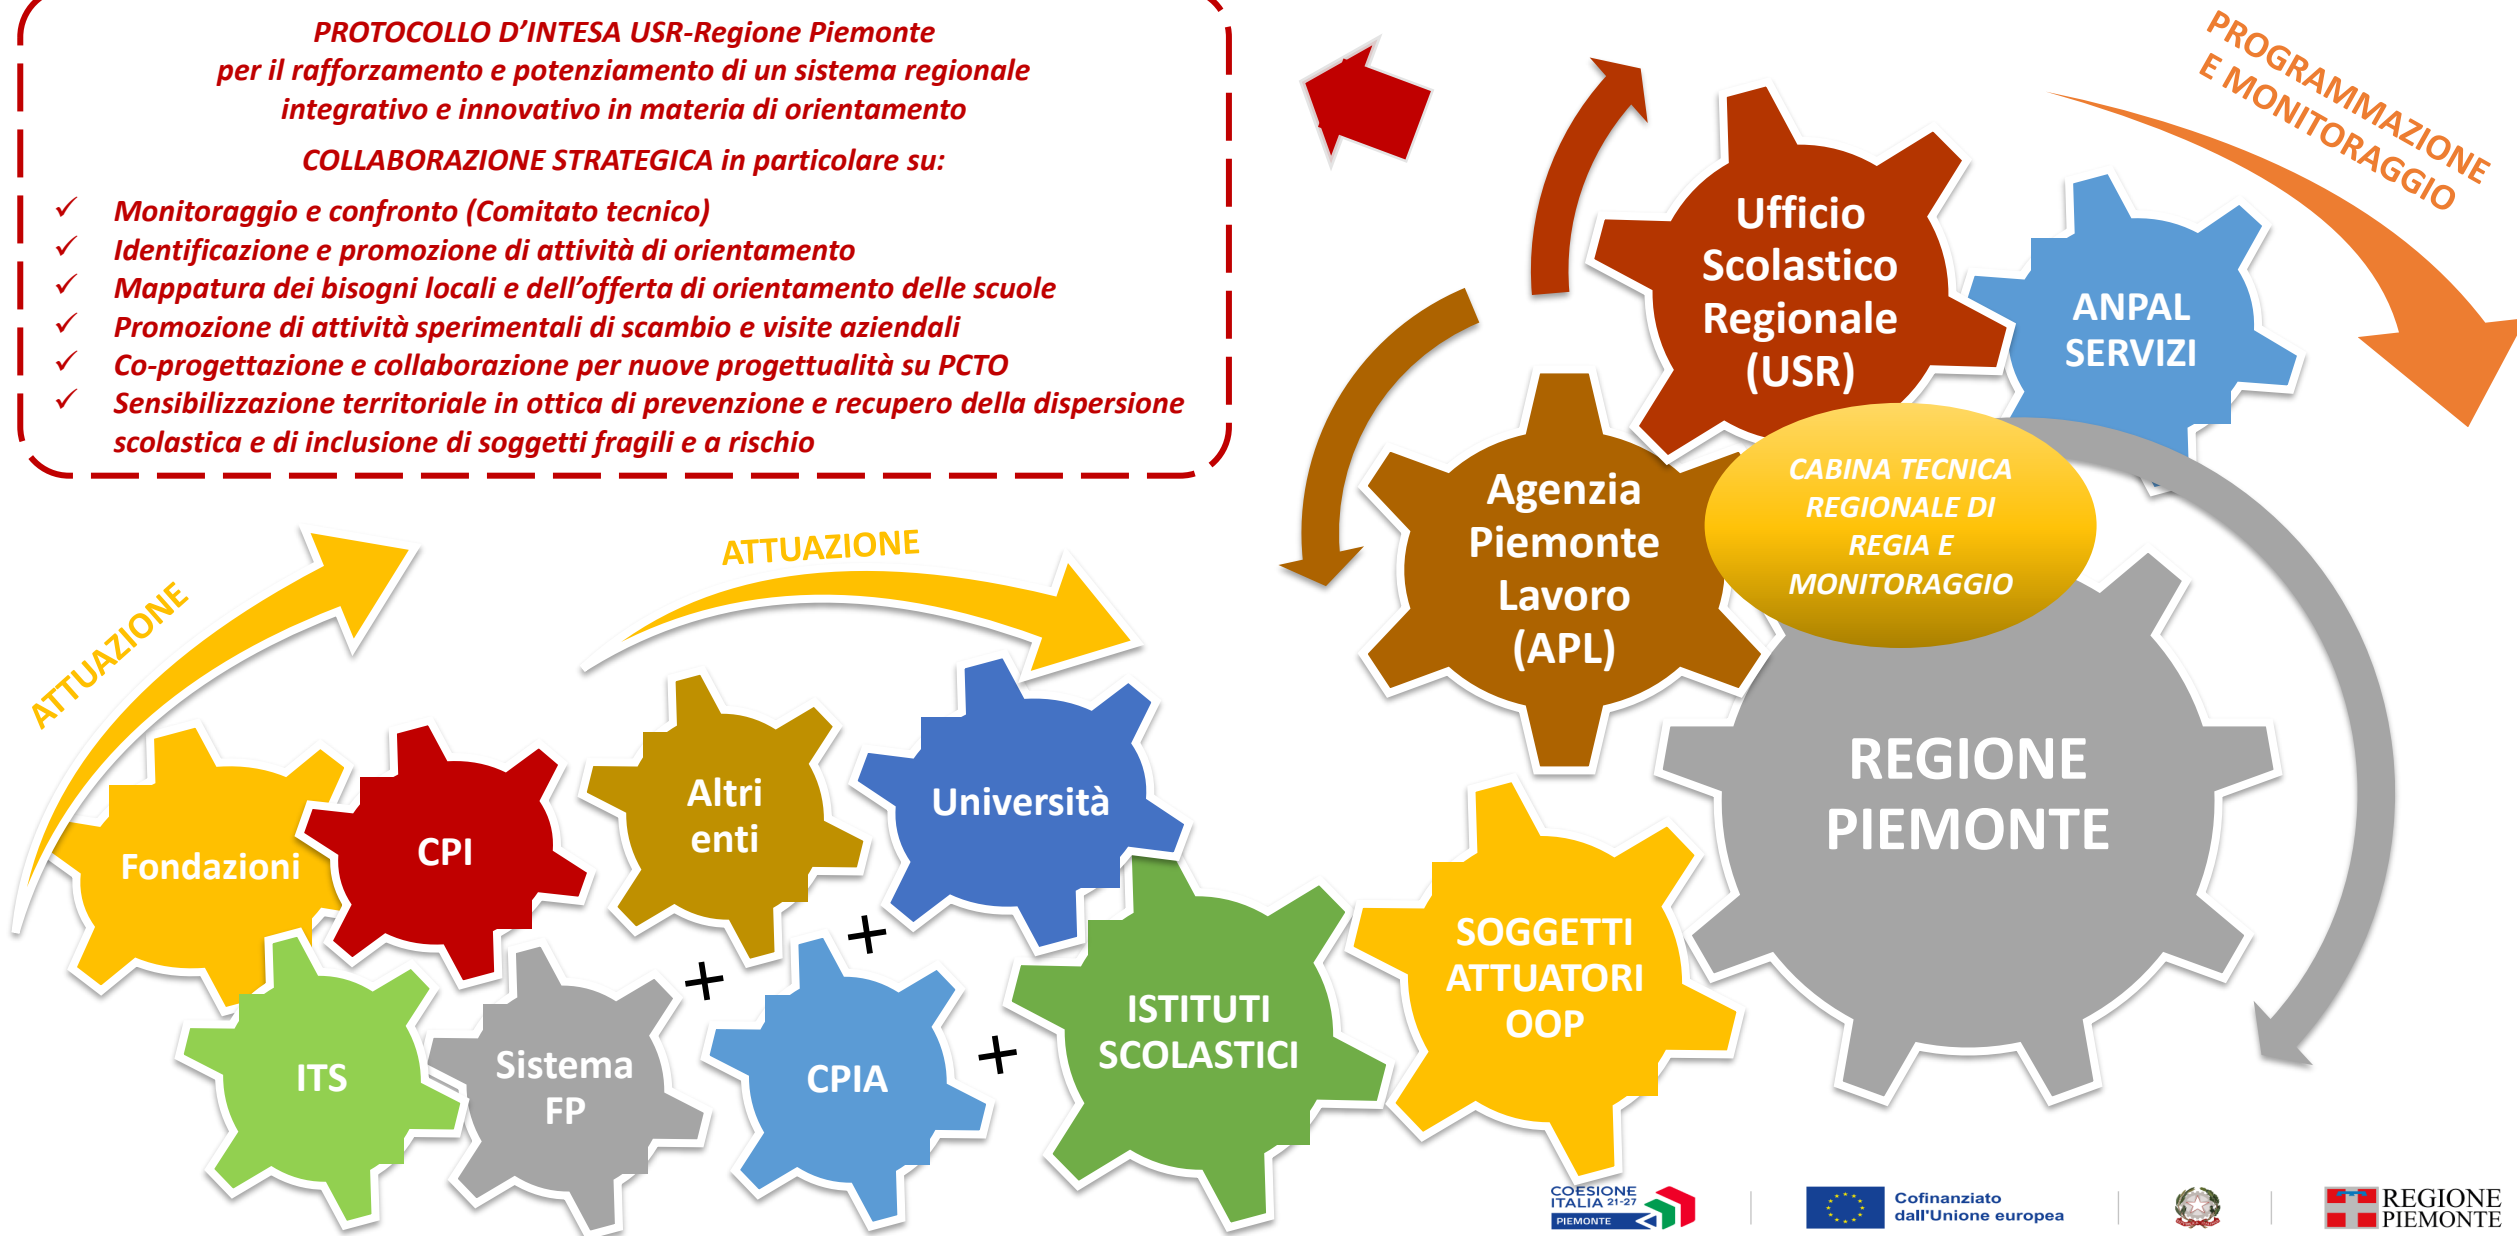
PROTOCOLLO D'INTESA USR-Regione Piemonte
per il rafforzamento e potenziamento di un sistema regionale integrativo e innovativo in materia di orientamento

COLLABORAZIONE STRATEGICA in particolare su:

✓ Monitoraggio e confronto (Comitato tecnico)
✓ Identificazione e promozione di attività di orientamento
✓ Mappatura dei bisogni locali e dell'offerta di orientamento delle scuole
✓ Promozione di attività sperimentali di scambio e visite aziendali
✓ Co-progettazione e collaborazione per nuove progettualità su PCTO
✓ Sensibilizzazione territoriale in ottica di prevenzione e recupero della dispersione scolastica e di inclusione di soggetti fragili e a rischio

PROGRAMMAZIONE E MONITORAGGIO

Ufficio Scolastico Regionale (USR)

ANPAL SERVIZI

Agenzia Piemonte Lavoro (APL)

CABINA TECNICA REGIONALE DI REGIA E MONITORAGGIO

REGIONE PIEMONTE

ATTUAZIONE

ATTUAZIONE

Fondazioni

CPI

Altri enti

Università

ITS

Sistema FP

+

+

CPIA

+

ISTITUTI SCOLASTICI

SOGGETTI ATTUATORI OOP

COESIONE ITALIA 21-27 PIEMONTE

Cofinanziato dall'Unione europea

REGIONE PIEMONTE